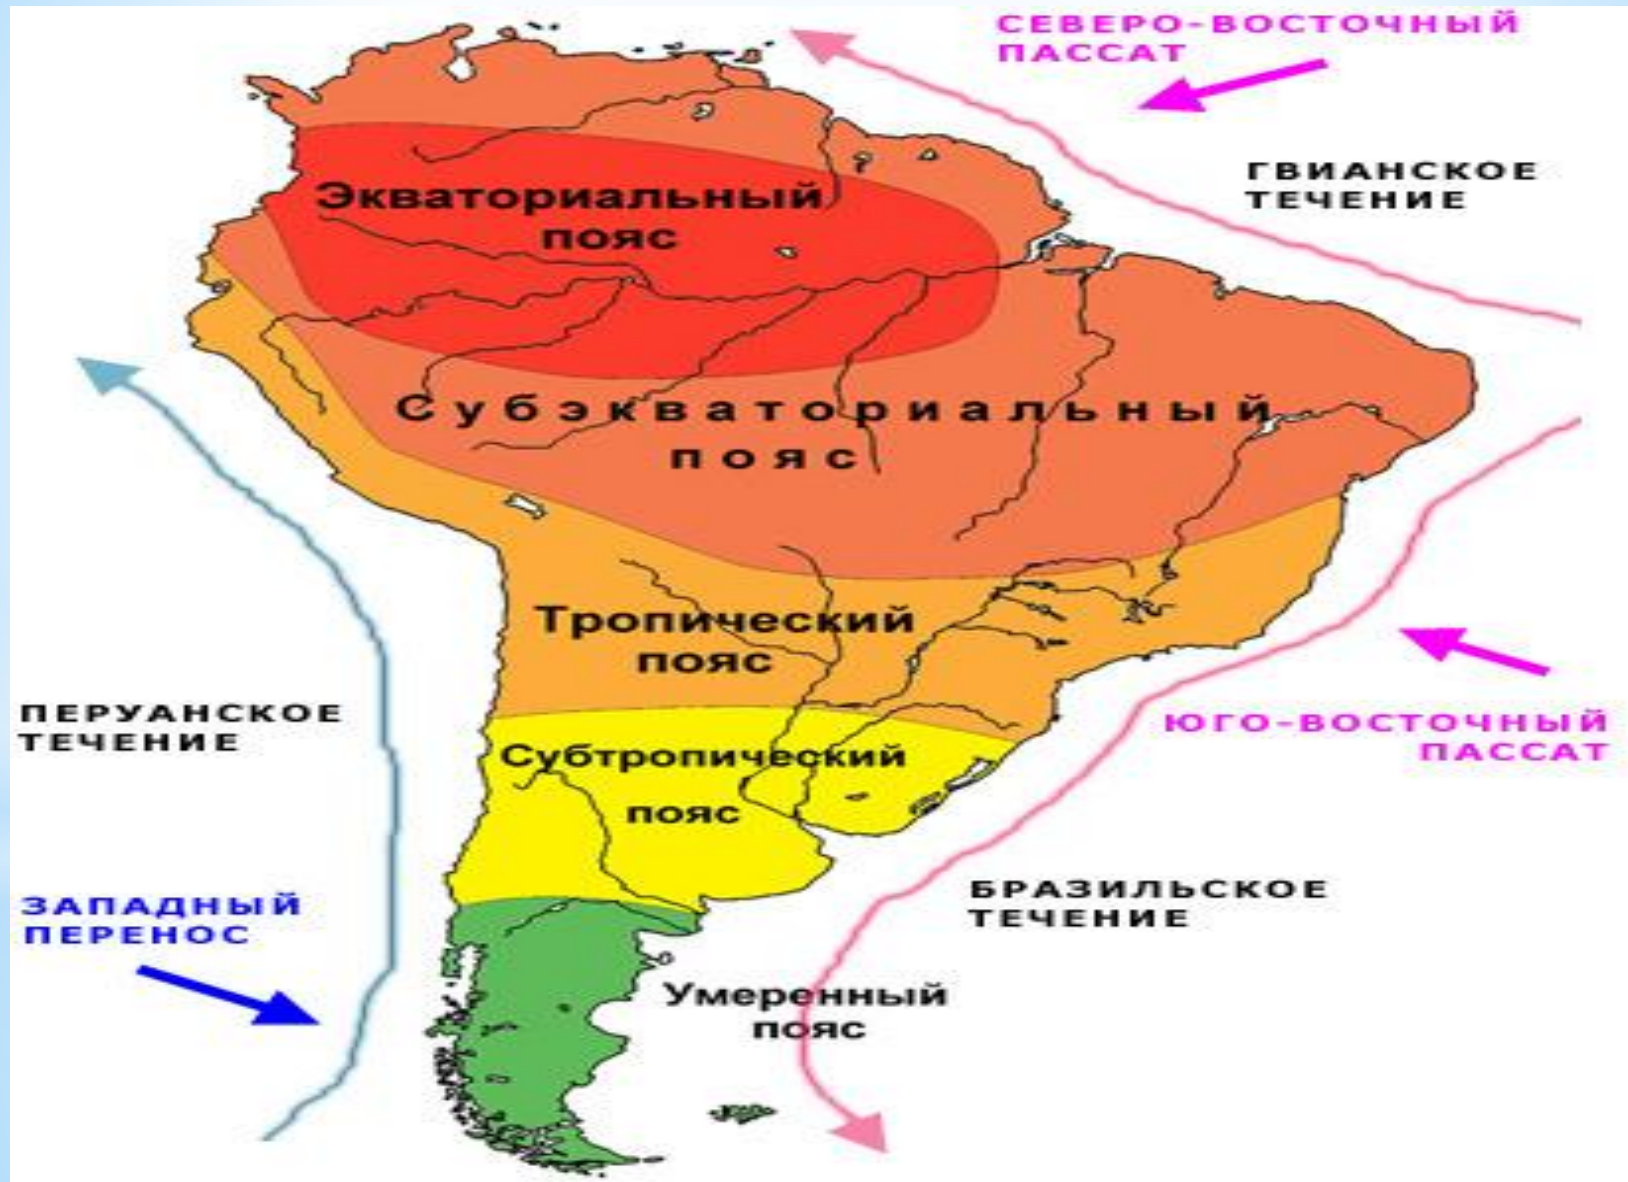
СЕВЕРО-ВОСТОЧНЫЙ ПАССАТ

ГВИАНСКОЕ ТЕЧЕНИЕ

Экваториальный пояс

Субэкваториальный пояс

Тропический пояс

ПЕРУАНСКОЕ ТЕЧЕНИЕ

ЮГО-ВОСТОЧНЫЙ ПАССАТ

Субтропический пояс

БРАЗИЛЬСКОЕ ТЕЧЕНИЕ

ЗАПАДНЫЙ ПЕРЕНОС

Умеренный пояс